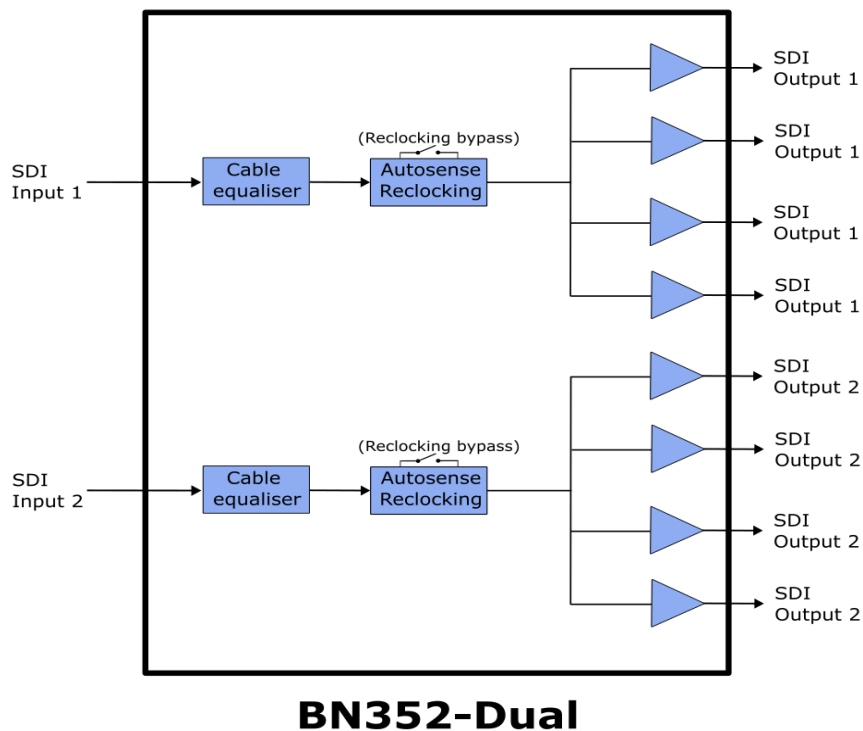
SDI
Input 1

Cable equaliser

(Reclocking bypass)

Autosense Reclocking

SDI
Output 1

SDI
Output 1

SDI
Output 1

SDI
Output 1

SDI
Input 2

Cable equaliser

(Reclocking bypass)

Autosense Reclocking

SDI
Output 2

SDI
Output 2

SDI
Output 2

SDI
Output 2

BN352-Dual